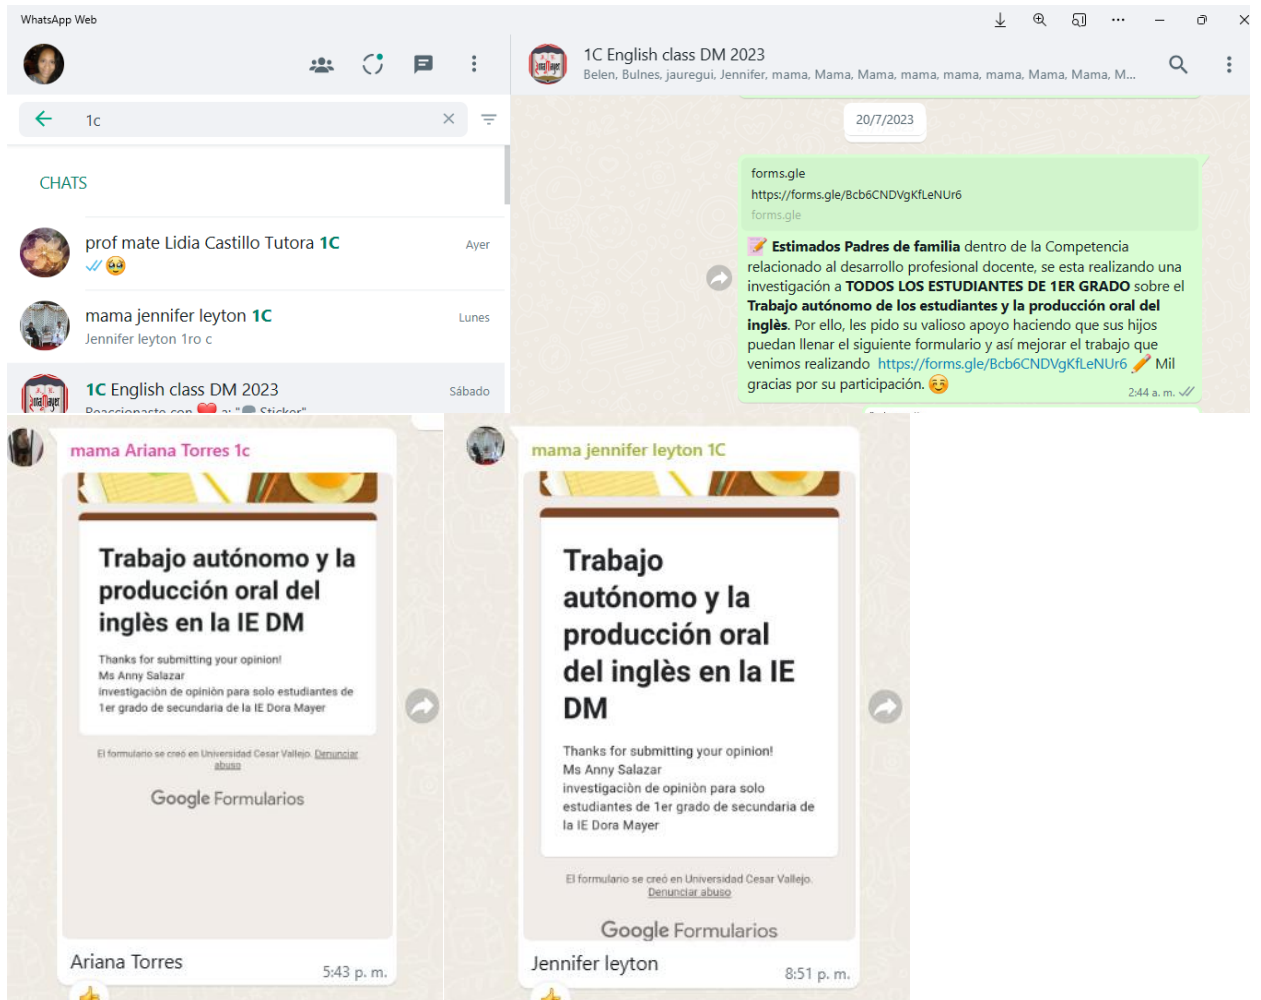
WhatsApp Web

1c

CHATS

prof mate Lidia Castillo Tutora 1C
Ayer

mama jennifer leyton 1C
Jennifer leyton 1ro c
Lunes

1C English class DM 2023
Sábado

1C English class DM 2023
Belen, Bulnes, jauregui, Jennifer, mama, Mama, Mama, mama, mama, mama, Mama, Mama, M...

20/7/2023

forms.gle
https://forms.gle/Bcb6CNDVgKfLeNUr6
forms.gle

📝 **Estimados Padres de familia** dentro de la Competencia relacionado al desarrollo profesional docente, se esta realizando una investigación a **TODOS LOS ESTUDIANTES DE 1ER GRADO** sobre el **Trabajo autónomo de los estudiantes y la producción oral del inglès.** Por ello, les pido su valioso apoyo haciendo que sus hijos puedan llenar el siguiente formulario y así mejorar el trabajo que venimos realizando https://forms.gle/Bcb6CNDVgKfLeNUr6 ✏️ Mil gracias por su participación. 😊
2:44 a. m.

mama Ariana Torres 1c

Trabajo autónomo y la producción oral del inglès en la IE DM

Thanks for submitting your opinion!
Ms Anny Salazar
investigación de opinión para solo estudiantes de 1er grado de secundaria de la IE Dora Mayer

El formulario se creó en Universidad Cesar Vallejo. Denunciar abuso

Google Formularios

Ariana Torres
5:43 p. m.

mama jennifer leyton 1C

Trabajo autónomo y la producción oral del inglès en la IE DM

Thanks for submitting your opinion!
Ms Anny Salazar
investigación de opiniòn para solo estudiantes de 1er grado de secundaria de la IE Dora Mayer

El formulario se creó en Universidad Cesar Vallejo. Denunciar abuso

Google Formularios

Jennifer leyton
8:51 p. m.